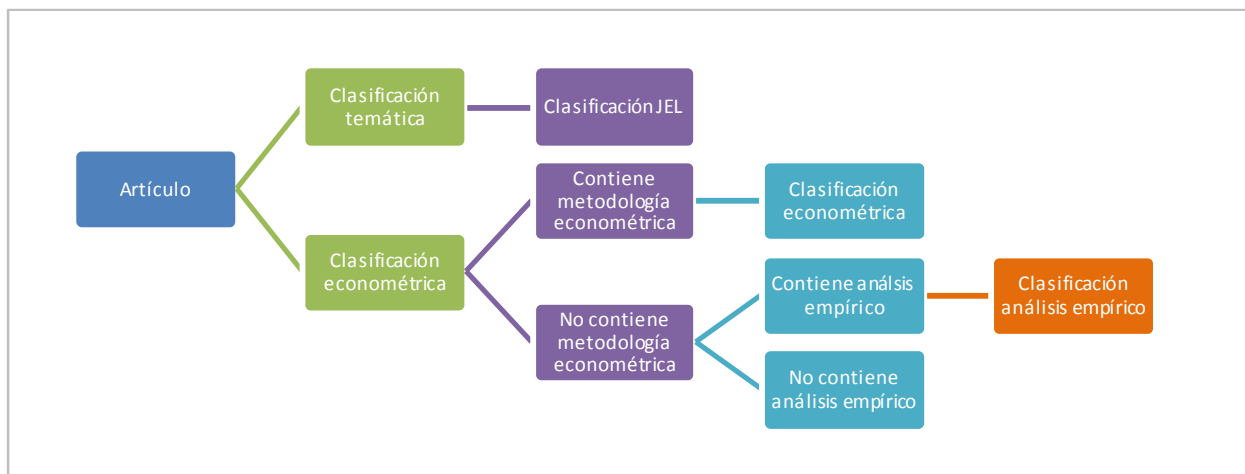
Artículo

Clasificación temática

Clasificación JEL

Clasificación econométrica

Contiene metodología econométrica

Clasificación econométrica

No contiene metodología econométrica

Contiene análsis empírico

Clasificación análisis empírico

No contiene análisis empírico